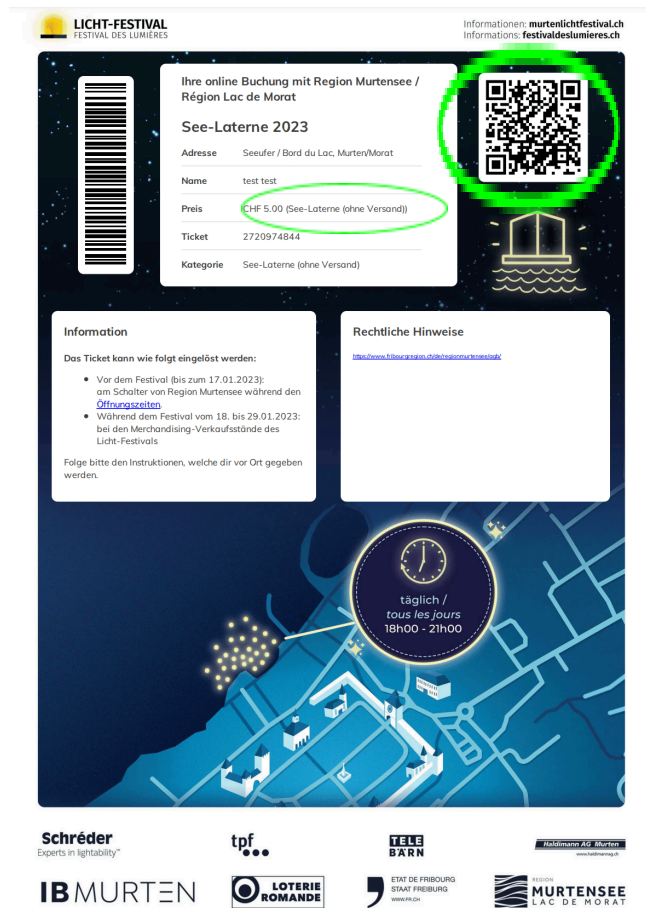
LICHT-FESTIVAL
FESTIVAL DES LUMIÈRES

Informationen: murtenlichtfestival.ch
Informations: festivaldeslumieres.ch

Ihre online Buchung mit Region Murtensee / Région Lac de Morat

See-Laterne 2023

| | |
|---|---|
| Adresse | Seeufer / Bord du Lac, Murten/Morat |
| Name | test test |
| Preis | CHF 5.00 (See-Laterne (ohne Versand)) |
| Ticket | 2720974844 |
| Kategorie | See-Laterne (ohne Versand) |

Information

Das Ticket kann wie folgt eingelöst werden:

- Vor dem Festival (bis zum 17.01.2023): am Schalter von Region Murtensee während den Öffnungszeiten.
- Während dem Festival vom 18. bis 29.01.2023: bei den Merchandising-Verkaufsstände des Licht-Festivals

Folge bitte den Instruktionen, welche dir vor Ort gegeben werden.

Rechtliche Hinweise

https://www.fribourgregion.ch/de/regionmurtensee/agb/

täglich / tous les jours 18h00 - 21h00

Schréder
Experts in lightability™

tpf

TELE BÄRN

Haldimann AG Murten
www.haldimannag.ch

IB MURTEN

LOTERIE ROMANDE

ETAT DE FRIBOURG
STAAT FREIBURG
WWW.FR.CH

REGION
MURTENSEE
LAC DE MORAT